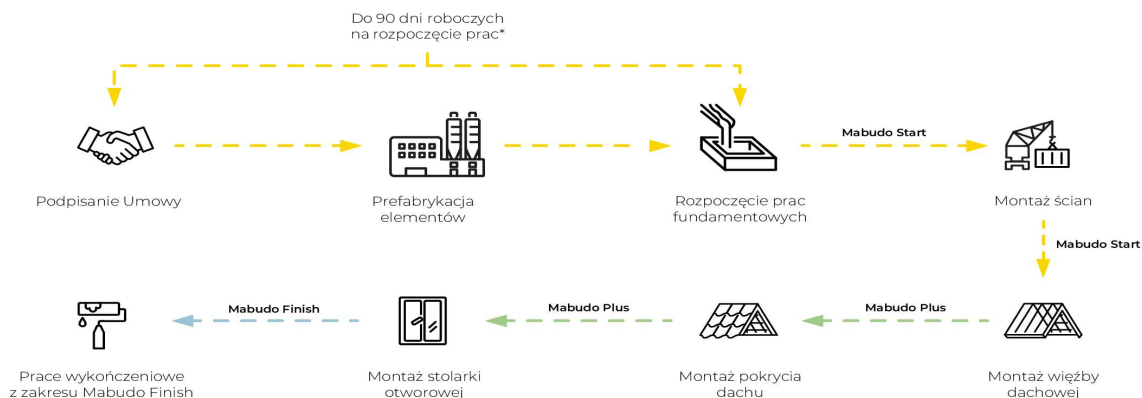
Do 90 dni roboczych na rozpoczęcie prac*

Podpisanie Umowy

Prefabrykacja elementów

Rozpoczęcie prac fundamentowych

Mabudo Start

Montaż ścian

Mabudo Start

Montaż więźby dachowej

Mabudo Plus

Montaż pokrycia dachu

Mabudo Plus

Montaż stolarki otworowej

Mabudo Finish

Prace wykończeniowe z zakresu Mabudo Finish